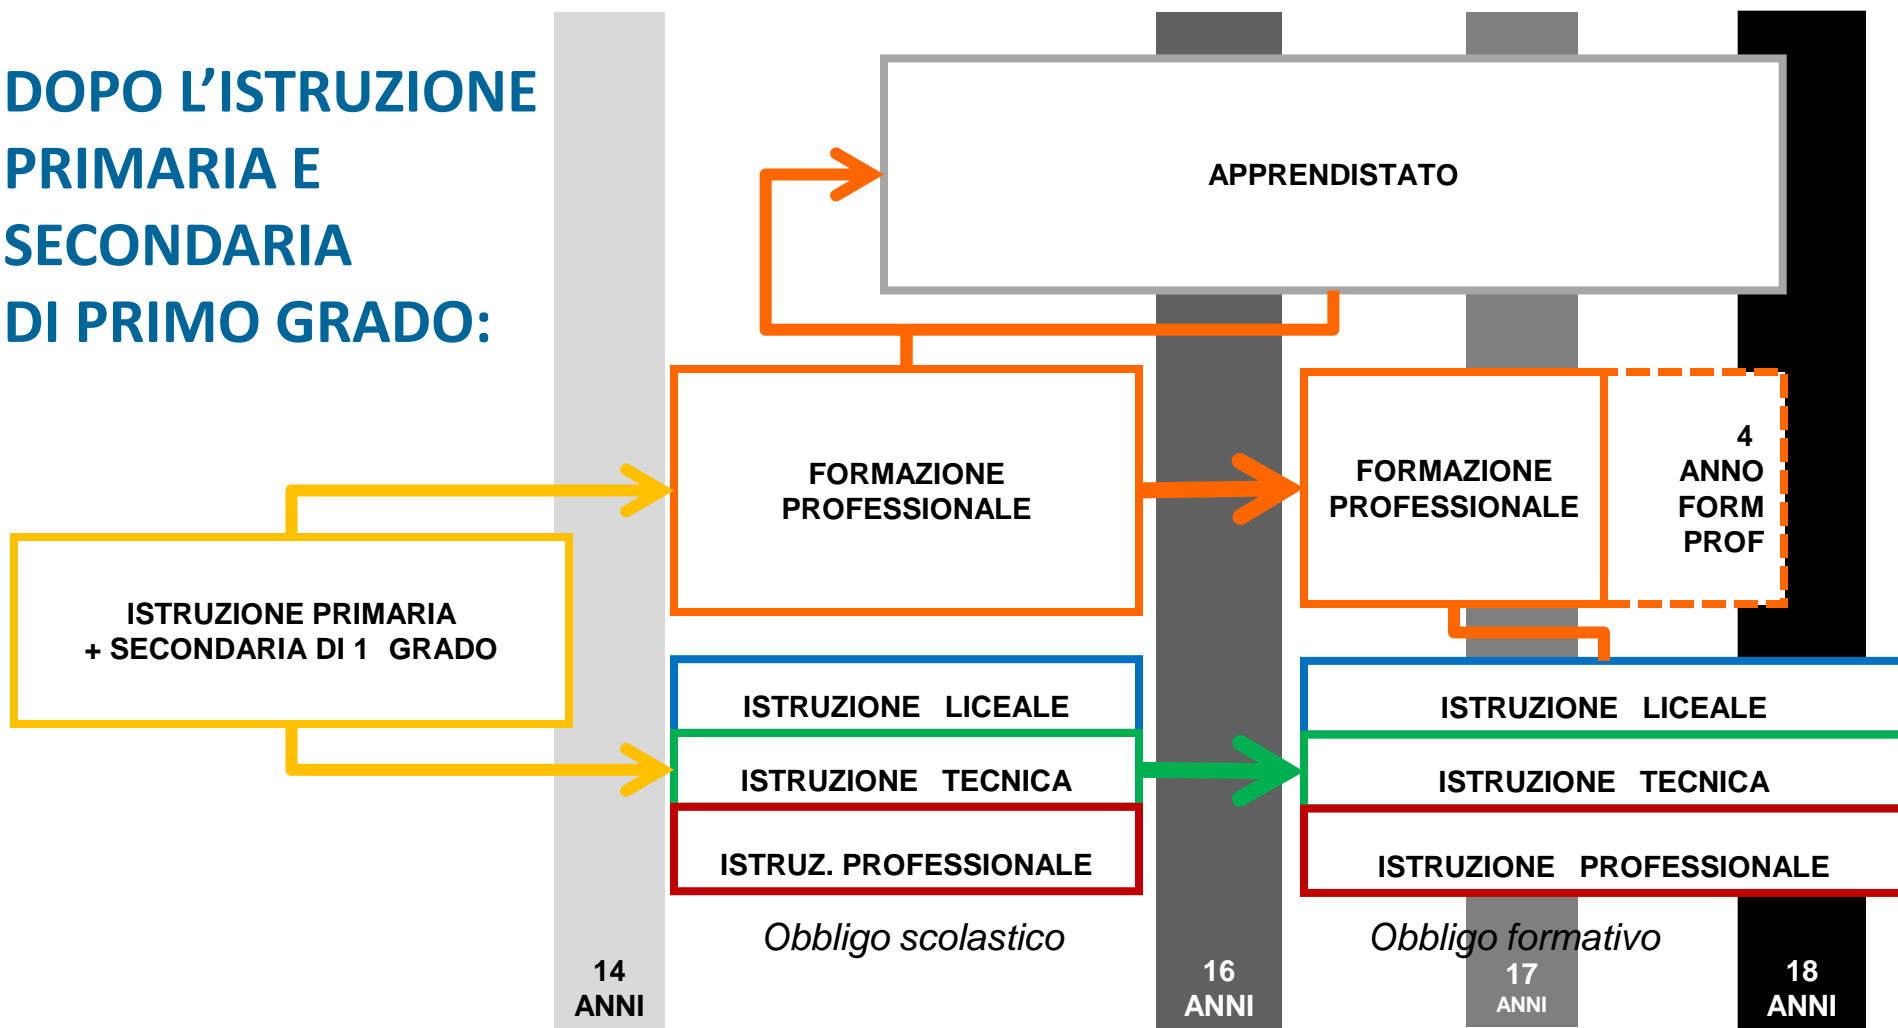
DOPO L'ISTRUZIONE PRIMARIA E SECONDARIA DI PRIMO GRADO:

APPRENDISTATO

FORMAZIONE PROFESSIONALE

FORMAZIONE PROFESSIONALE

4 ANNO FORM PROF

ISTRUZIONE PRIMARIA + SECONDARIA DI 1 GRADO

ISTRUZIONE LICEALE

ISTRUZIONE TECNICA

ISTRUZ. PROFESSIONALE

ISTRUZIONE LICEALE

ISTRUZIONE TECNICA

ISTRUZIONE PROFESSIONALE

Obbligo scolastico

Obbligo formativo

14 ANNI

16 ANNI

17 ANNI

18 ANNI